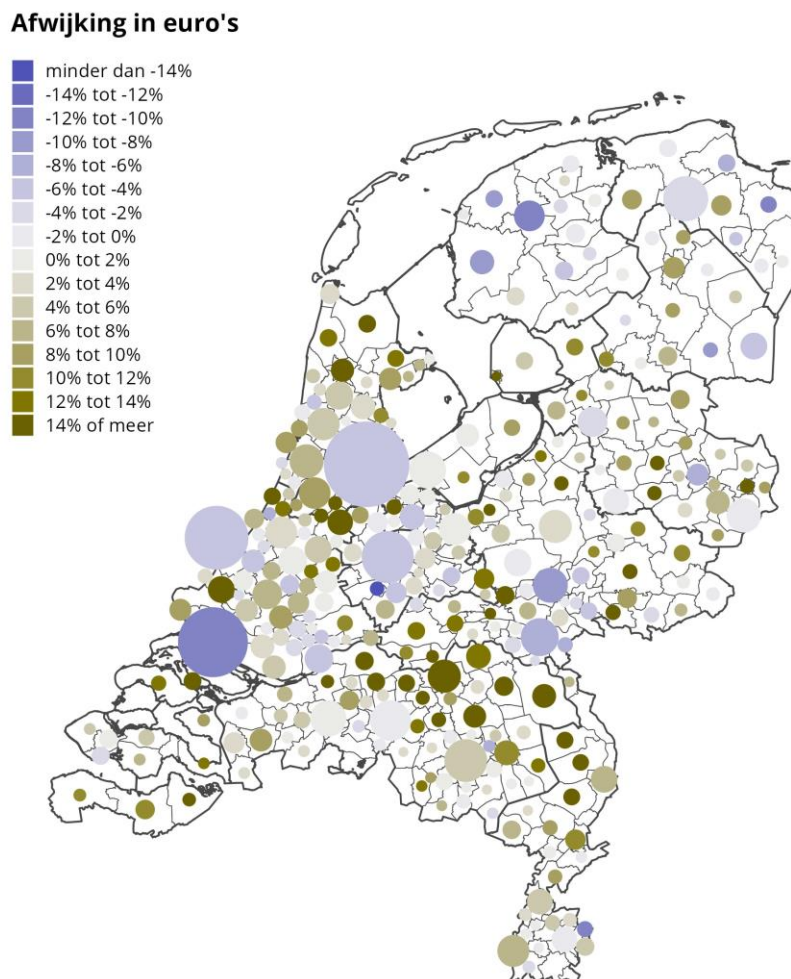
Afwijking in euro's

minder dan -14%
-14% tot -12%
-12% tot -10%
-10% tot -8%
-8% tot -6%
-6% tot -4%
-4% tot -2%
-2% tot 0%
0% tot 2%
2% tot 4%
4% tot 6%
6% tot 8%
8% tot 10%
10% tot 12%
12% tot 14%
14% of meer